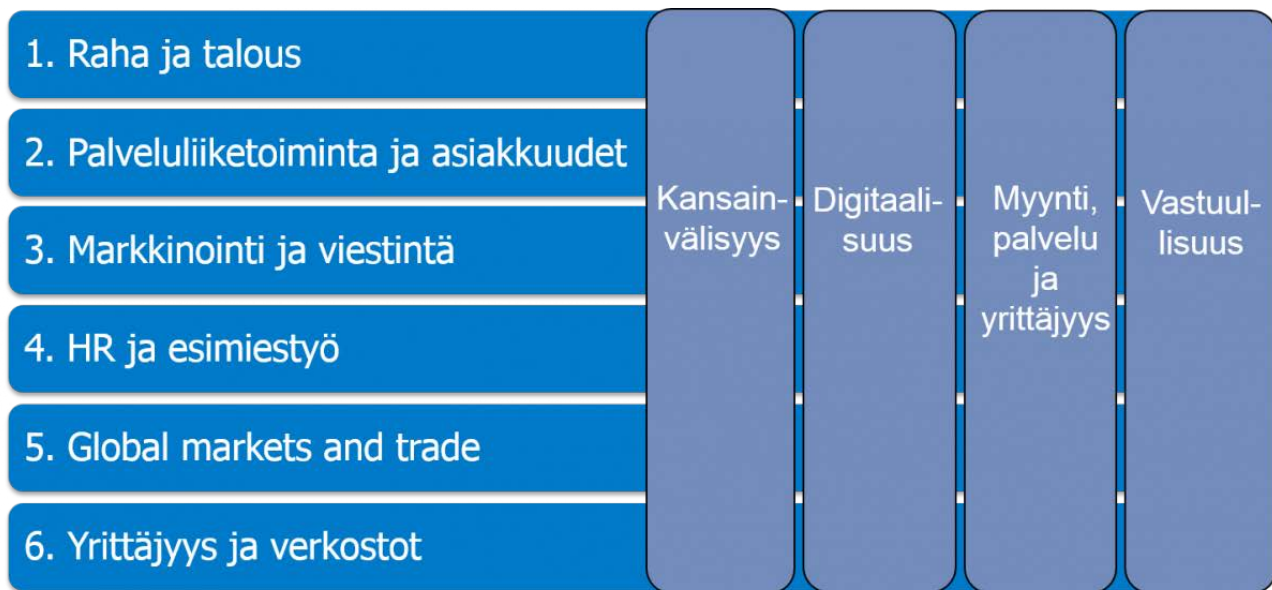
1. Raha ja talous

2. Palveluliiketoiminta ja asiakkuudet

3. Markkinointi ja viestintä

4. HR ja esimiestyö

5. Global markets and trade

6. Yrittäjyys ja verkostot

Kansainvälisyys

Digitaalisuus

Myynti, palvelu ja yrittäjyys

Vastuullisuus